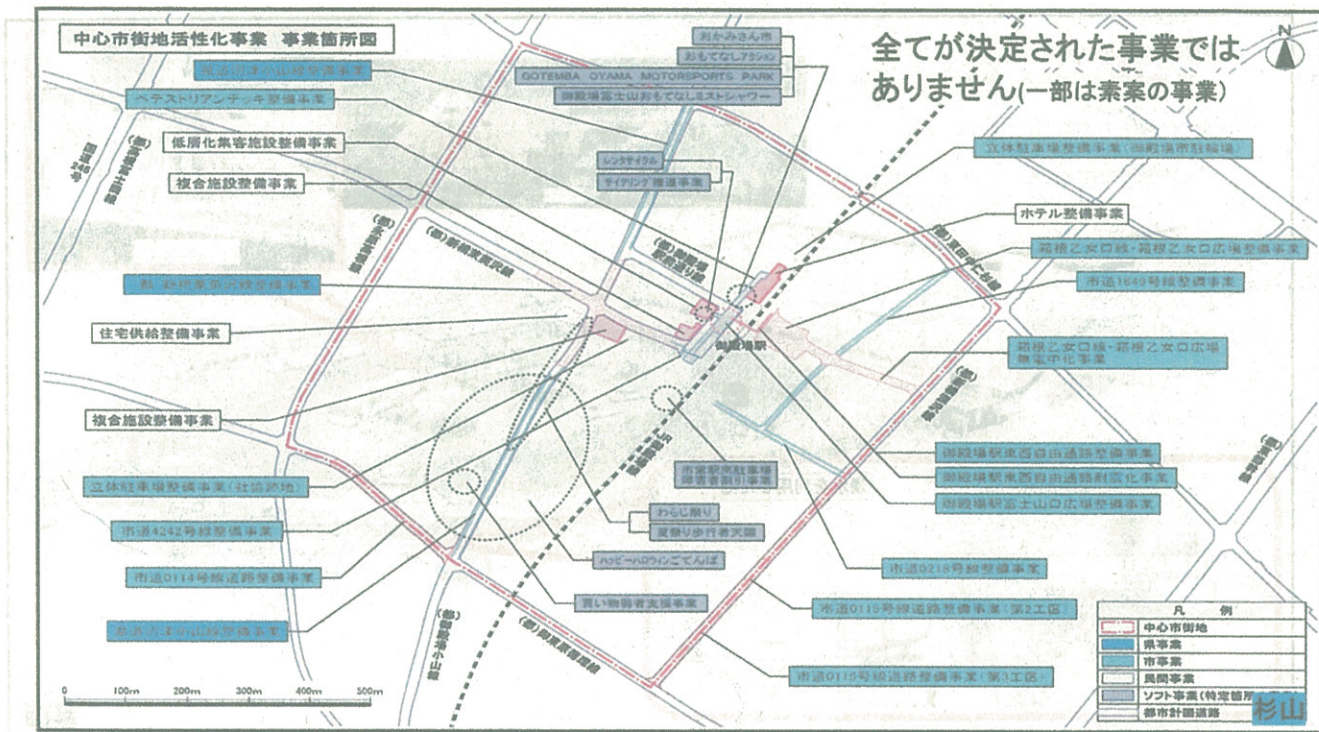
中心市街地活性化事業　事業箇所図

全てが決定された事業ではありません(一部は素案の事業)

おかみさん市
おもてなしアクション
GOTEMBA OYAMA MOTORSPORTS PARK
御殿場富士山おもてなしミストシャワー

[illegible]整備事業
ペデストリアンデッキ整備事業
低層化集客施設整備事業
複合施設整備事業
レンタサイクル
サイクリング推進事業
立体駐車場整備事業（御殿場市駐輪場）
ホテル整備事業
箱根乙女口線・箱根乙女口広場整備事業
市道1649号線整備事業
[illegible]整備事業
住宅供給整備事業
御殿場駅
箱根乙女口線・箱根乙女口広場無電柱化事業
複合施設整備事業
御殿場駅東西自由通路整備事業
御殿場駅東西自由通路耐震化事業
御殿場駅富士山口広場整備事業
市営駅南駐車場障害者割引事業
立体駐車場整備事業（社協跡地）
わらじ祭り
夏祭り歩行者天国
市道4242号線整備事業
ハッピーハロウィンごてんば
市道0114号線道路整備事業
市道0218号線整備事業
買い物弱者支援事業
市道0115号線道路整備事業（第2工区）
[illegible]整備事業
市道0115号線道路整備事業（第3工区）

凡例
中心市街地
県事業
市事業
民間事業
ソフト事業（特定箇所）
都市計画道路

0　100m　200m　300m　400m　500m
N
杉山